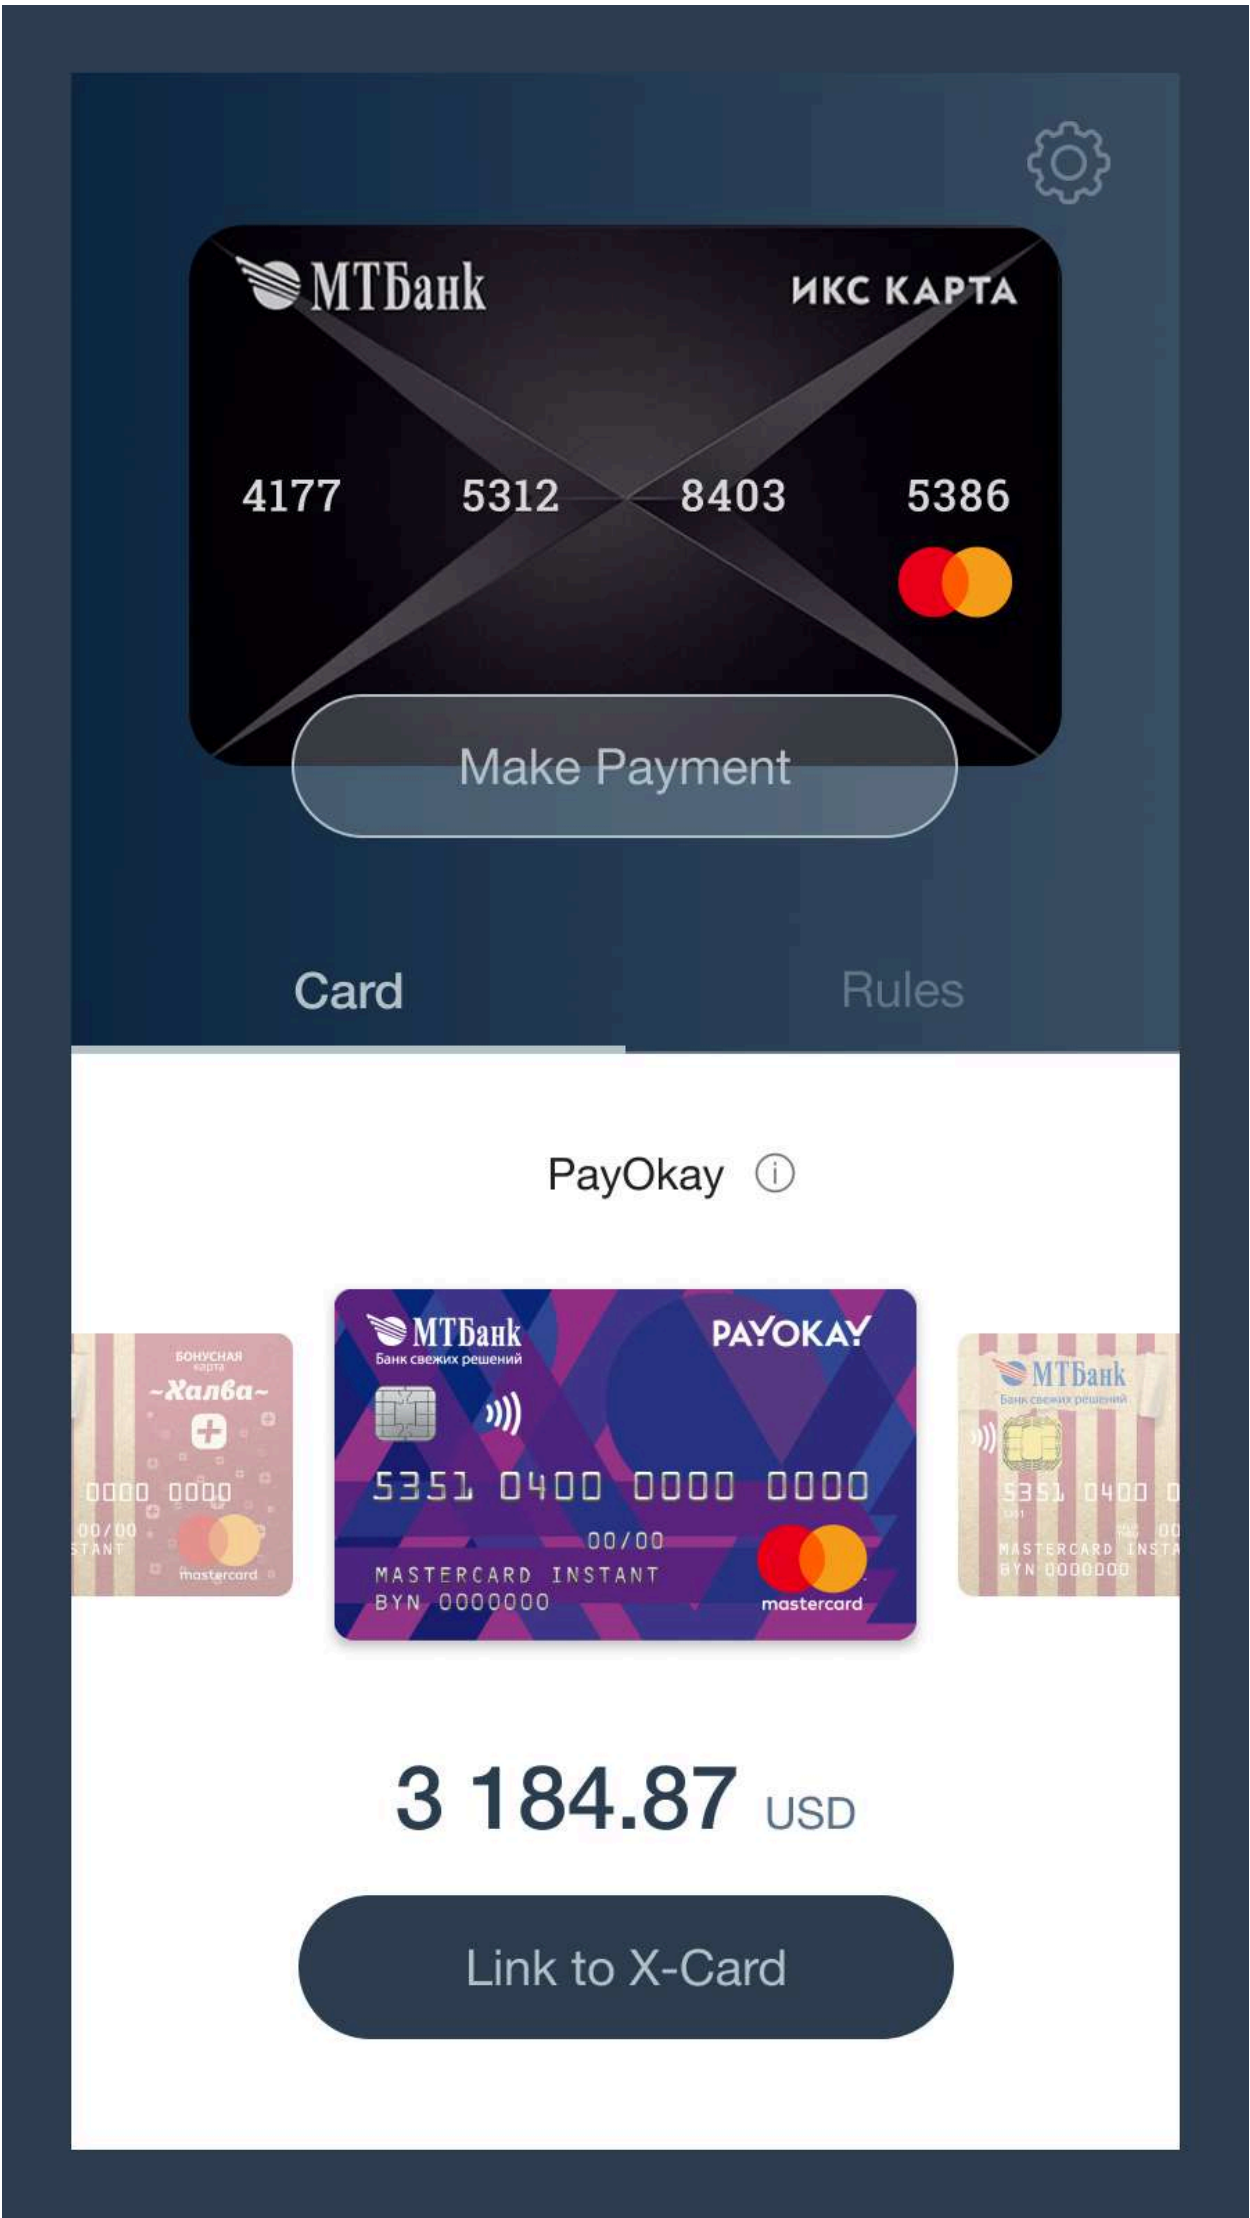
МТБанк ИКС КАРТА

4177 5312 8403 5386

Make Payment

Card Rules

PayOkay ⓘ

БОНУСНАЯ карта
~Халва~
0000 0000
00/00
STANT
mastercard

МТБанк
Банк свежих решений
PAYOKAY
5351 0400 0000 0000
00/00
MASTERCARD INSTANT
BYN 0000000
mastercard

МТБанк
Банк свежих решений
5351 0400 0
00
MASTERCARD INSTA
BYN 0000000

3 184.87 USD

Link to X-Card